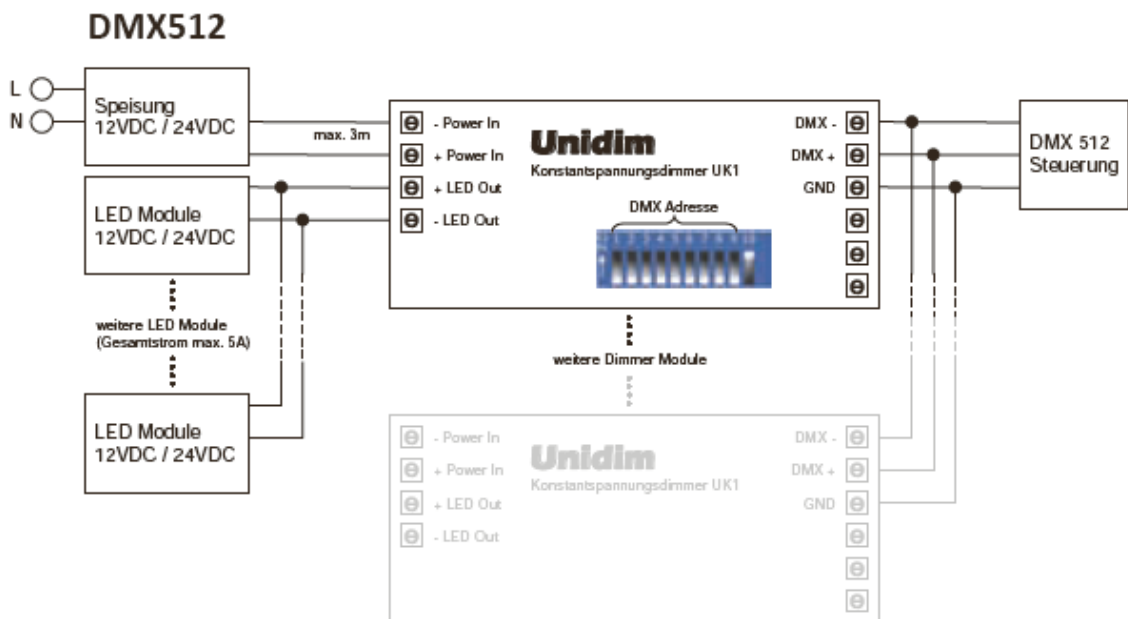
DMX512

L
N

Speisung
12VDC / 24VDC

max. 3m

- Power In
+ Power In
+ LED Out
- LED Out

Unidim
Konstantspannungsdimmer UK1

DMX Adresse

DMX -
DMX +
GND

DMX 512
Steuerung

LED Module
12VDC / 24VDC

weitere LED Module
(Gesamtstrom max. 5A)

LED Module
12VDC / 24VDC

weitere Dimmer Module

- Power In
+ Power In
+ LED Out
- LED Out

Unidim
Konstantspannungsdimmer UK1

DMX -
DMX +
GND